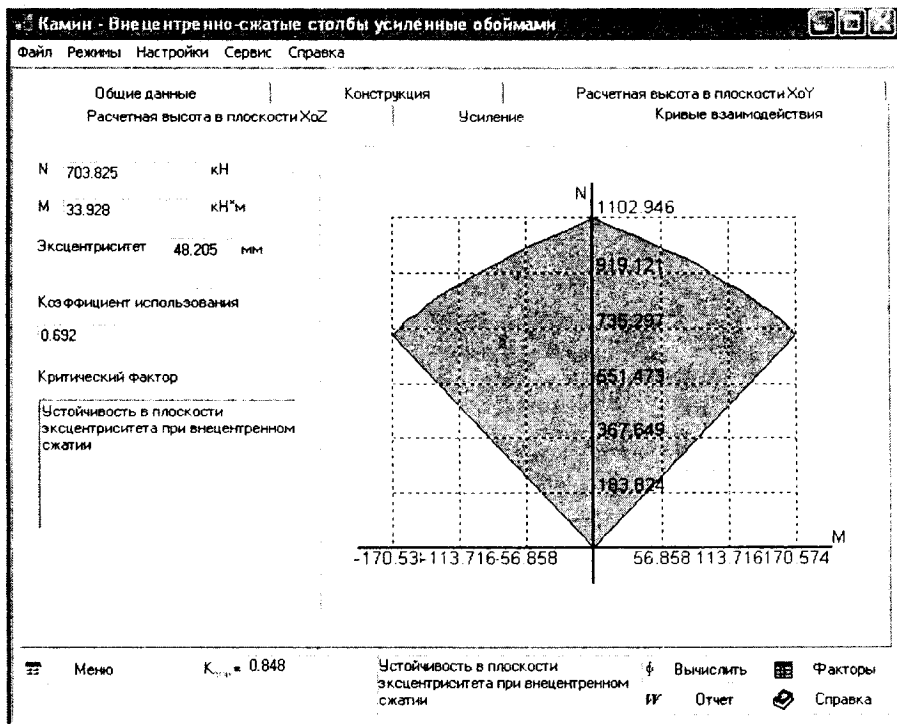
Камин - Внецентренно-сжатые столбы усиленные обоймами

Файл Режимы Настройки Сервис Справка

Общие данные | Конструкция | Расчетная высота в плоскости XoY
Расчетная высота в плоскости XoZ | Усиление | Кривые взаимодействия

N 703.825 кН

M 33.928 кН*м

Эксцентриситет 48.205 мм

Коэффициент использования

0.692

Критический фактор

Устойчивость в плоскости эксцентриситета при внецентренном сжатии

N

1102.946

919.121

735.297

551.473

367.649

183.824

M

-170.53-113.716-56.858

56.858 113.716170.574

Меню

$K_{исп}$ = 0.848

Устойчивость в плоскости эксцентриситета при внецентренном сжатии

Вычислить

Факторы

Отчет

Справка